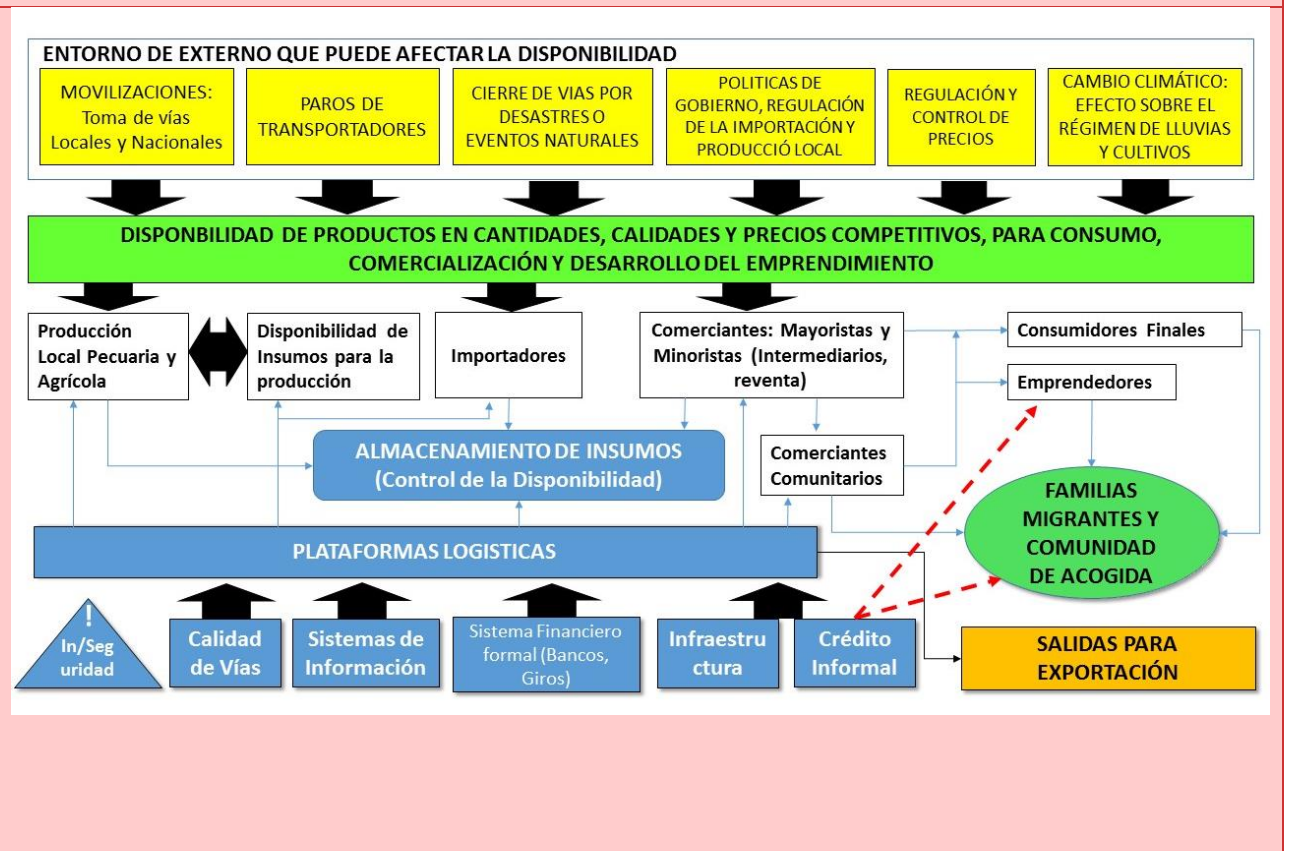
ENTORNO DE EXTERNO QUE PUEDE AFECTAR LA DISPONIBILIDAD

MOVILIZACIONES: Toma de vías Locales y Nacionales

PAROS DE TRANSPORTADORES

CIERRE DE VIAS POR DESASTRES O EVENTOS NATURALES

POLITICAS DE GOBIERNO, REGULACIÓN DE LA IMPORTACIÓN Y PRODUCCIÓ LOCAL

REGULACIÓN Y CONTROL DE PRECIOS

CAMBIO CLIMÁTICO: EFECTO SOBRE EL RÉGIMEN DE LLUVIAS Y CULTIVOS

DISPONBILIDAD DE PRODUCTOS EN CANTIDADES, CALIDADES Y PRECIOS COMPETITIVOS, PARA CONSUMO, COMERCIALIZACIÓN Y DESARROLLO DEL EMPRENDIMIENTO

Producción Local Pecuaria y Agrícola

Disponibilidad de Insumos para la producción

Importadores

Comerciantes: Mayoristas y Minoristas (Intermediarios, reventa)

Consumidores Finales

Emprendedores

ALMACENAMIENTO DE INSUMOS (Control de la Disponibilidad)

Comerciantes Comunitarios

FAMILIAS MIGRANTES Y COMUNIDAD DE ACOGIDA

PLATAFORMAS LOGISTICAS

!
In/Seguridad

Calidad de Vías

Sistemas de Información

Sistema Financiero formal (Bancos, Giros)

Infraestructura

Crédito Informal

SALIDAS PARA EXPORTACIÓN